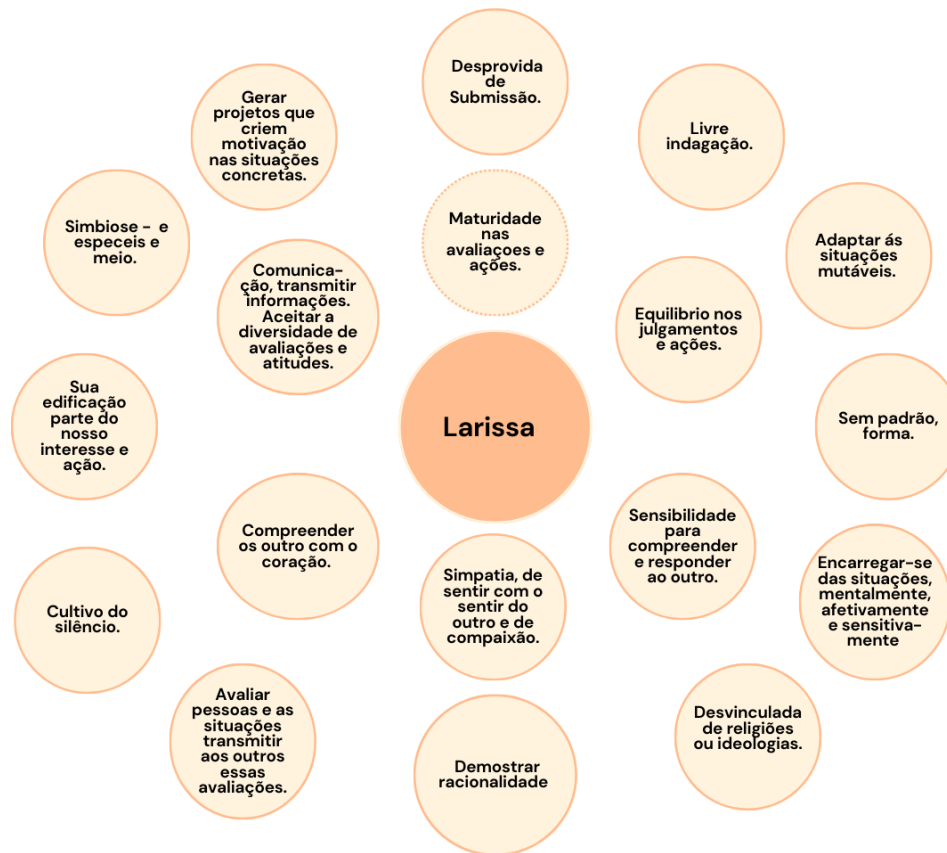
Desprovida de Submissão.

Gerar projetos que criem motivação nas situações concretas.

Livre indagação.

Simbiose - e especeis e meio.

Maturidade nas avaliaçoes e ações.

Adaptar ás situações mutáveis.

Comunicação, transmitir informações. Aceitar a diversidade de avaliações e atitudes.

Equilibrio nos julgamentos e ações.

Sua edificação parte do nosso interesse e ação.

Larissa

Sem padrão, forma.

Compreender os outro com o coração.

Sensibilidade para compreender e responder ao outro.

Encarregar-se das situações, mentalmente, afetivamente e sensitivamente

Cultivo do silêncio.

Simpatia, de sentir com o sentir do outro e de compaixão.

Avaliar pessoas e as situações transmitir aos outros essas avaliações.

Desvinculada de religiões ou ideologias.

Demostrar racionalidade